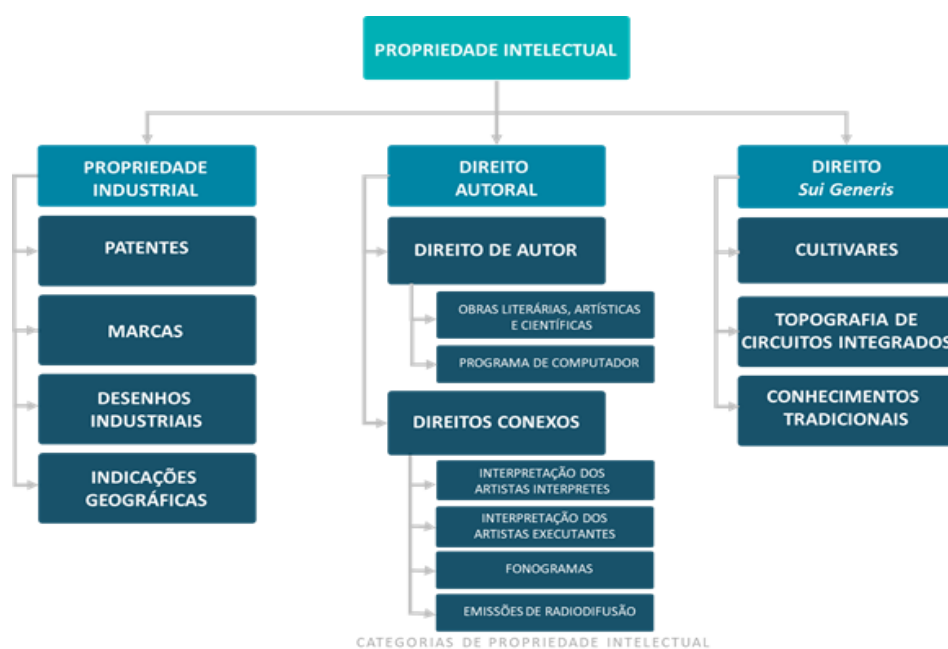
PROPRIEDADE INTELECTUAL

PROPRIEDADE INDUSTRIAL

PATENTES

MARCAS

DESENHOS INDUSTRIAIS

INDICAÇÕES GEOGRÁFICAS

DIREITO AUTORAL

DIREITO DE AUTOR

OBRAS LITERÁRIAS, ARTÍSTICAS E CIENTÍFICAS

PROGRAMA DE COMPUTADOR

DIREITOS CONEXOS

INTERPRETAÇÃO DOS ARTISTAS INTERPRETES

INTERPRETAÇÃO DOS ARTISTAS EXECUTANTES

FONOGRAMAS

EMISSÕES DE RADIODIFUSÃO

DIREITO *Sui Generis*

CULTIVARES

TOPOGRAFIA DE CIRCUITOS INTEGRADOS

CONHECIMENTOS TRADICIONAIS

CATEGORIAS DE PROPRIEDADE INTELECTUAL